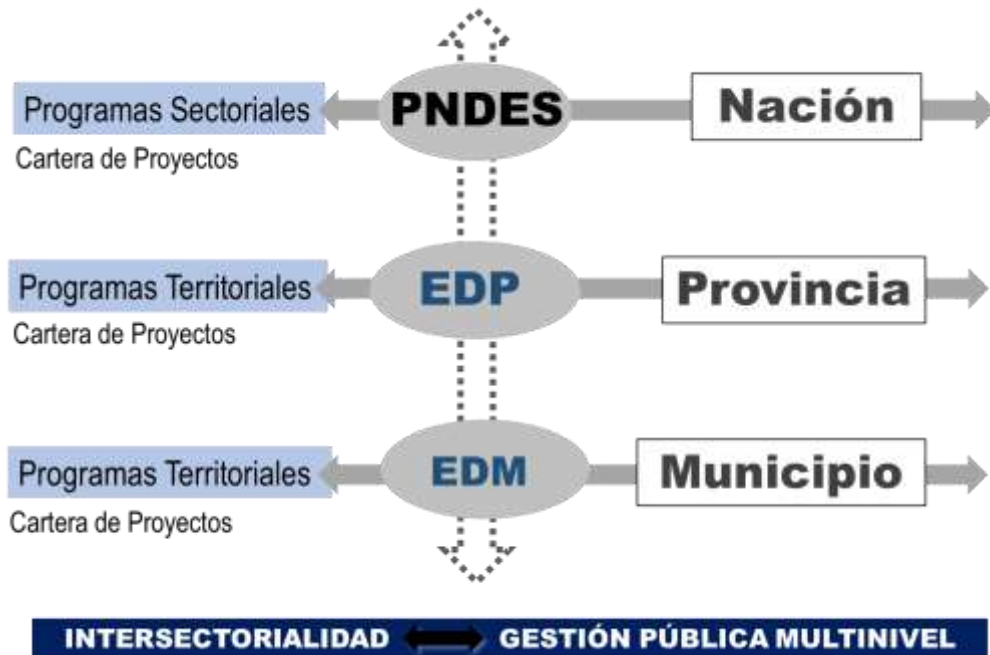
Programas Sectoriales
Cartera de Proyectos

PNDES

Nación

Programas Territoriales
Cartera de Proyectos

EDP

Provincia

Programas Territoriales
Cartera de Proyectos

EDM

Municipio

INTERSECTORIALIDAD GESTIÓN PÚBLICA MULTINIVEL